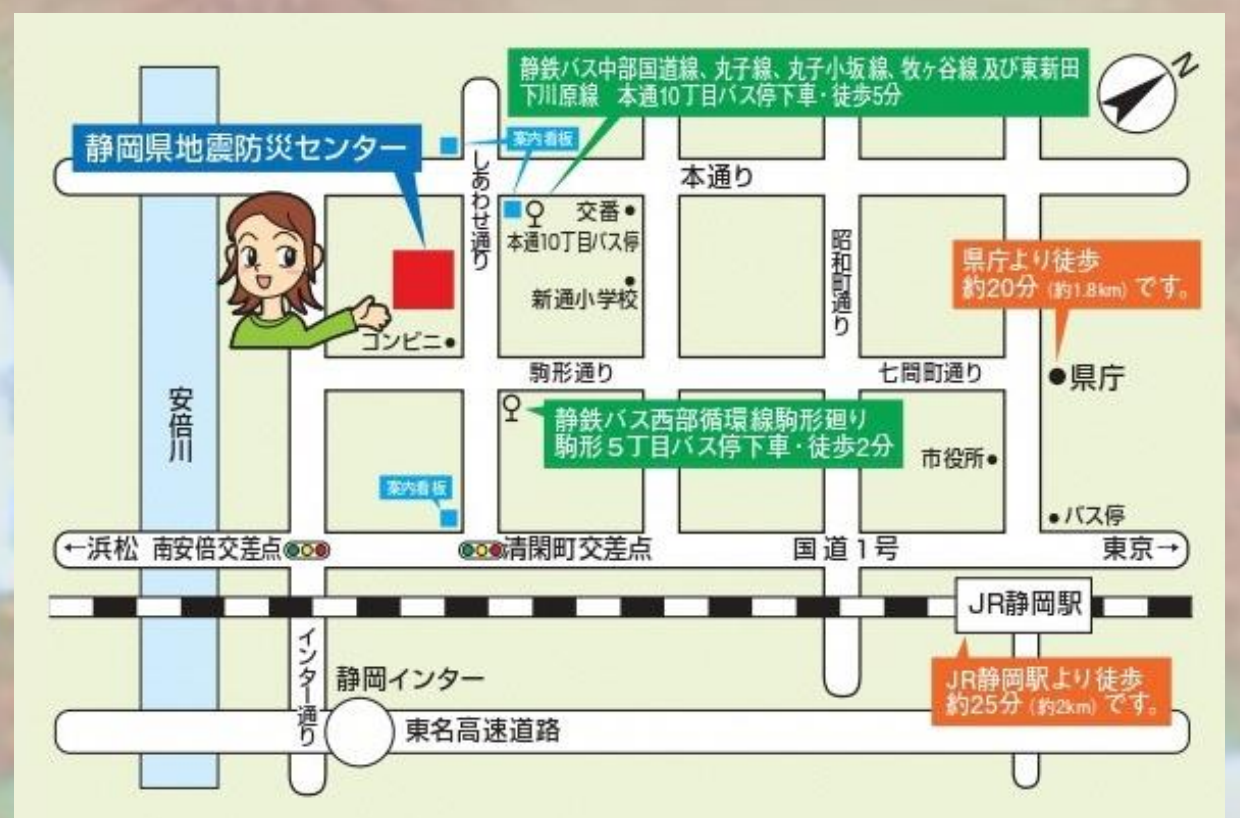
静鉄バス中部国道線、丸子線、丸子小坂線、牧ヶ谷線及び東新田下川原線　本通10丁目バス停下車・徒歩5分

N

静岡県地震防災センター

案内看板

しあわせ通り

本通り

交番

本通10丁目バス停

新通小学校

昭和町通り

県庁より徒歩約20分（約1.8km）です。

コンビニ

駒形通り

七間町通り

県庁

安倍川

静鉄バス西部循環線駒形廻り駒形５丁目バス停下車・徒歩2分

市役所

案内看板

バス停

←浜松　南安倍交差点

清閑町交差点

国道１号

東京→

JR静岡駅

インター通り

静岡インター

JR静岡駅より徒歩約25分（約2km）です。

東名高速道路